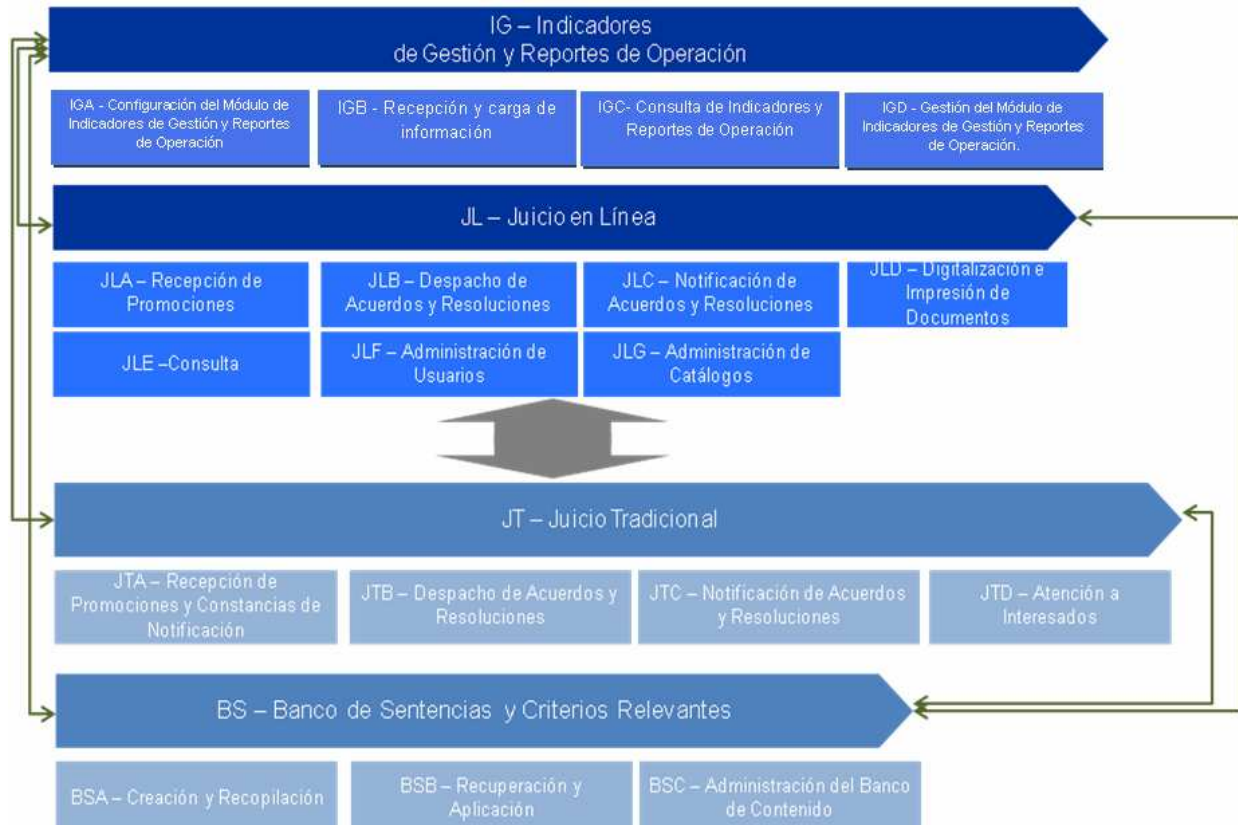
IG – Indicadores
de Gestión y Reportes de Operación

IGA - Configuración del Módulo de Indicadores de Gestión y Reportes de Operación

IGB - Recepción y carga de información

IGC- Consulta de Indicadores y Reportes de Operación

IGD - Gestión del Módulo de Indicadores de Gestión y Reportes de Operación.

JL – Juicio en Línea

JLA – Recepción de Promociones

JLB – Despacho de Acuerdos y Resoluciones

JLC – Notificación de Acuerdos y Resoluciones

JLD – Digitalización e Impresión de Documentos

JLE –Consulta

JLF – Administración de Usuarios

JLG – Administración de Catálogos

JT – Juicio Tradicional

JTA – Recepción de Promociones y Constancias de Notificación

JTB – Despacho de Acuerdos y Resoluciones

JTC – Notificación de Acuerdos y Resoluciones

JTD – Atención a Interesados

BS – Banco de Sentencias y Criterios Relevantes

BSA – Creación y Recopilación

BSB – Recuperación y Aplicación

BSC – Administración del Banco de Contenido